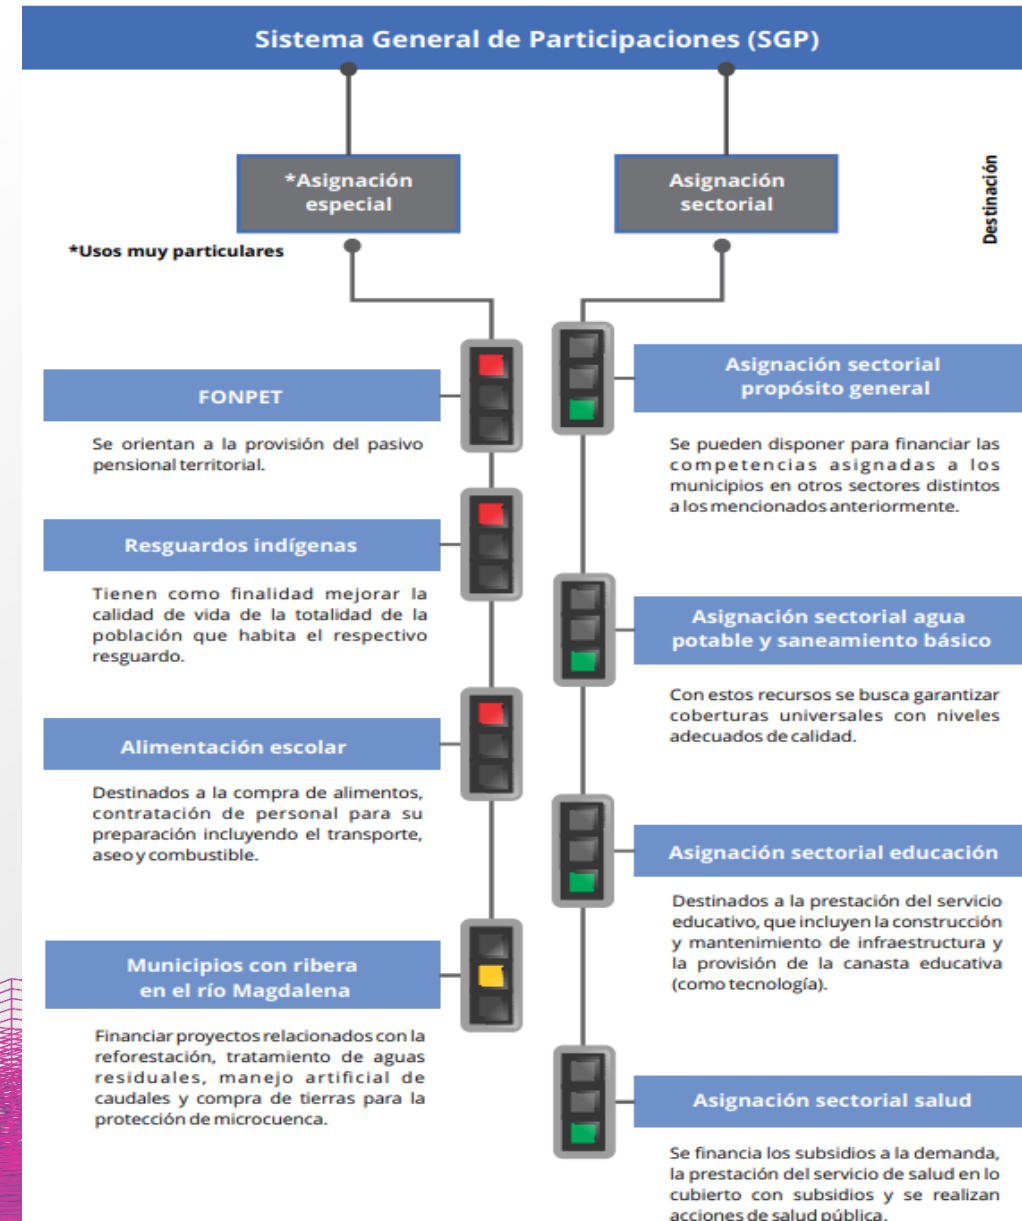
Sistema General de Participaciones (SGP)

*Asignación especial

Asignación sectorial

Destinación

*Usos muy particulares

FONPET

Se orientan a la provisión del pasivo pensional territorial.

Asignación sectorial propósito general

Se pueden disponer para financiar las competencias asignadas a los municipios en otros sectores distintos a los mencionados anteriormente.

Resguardos indígenas

Tienen como finalidad mejorar la calidad de vida de la totalidad de la población que habita el respectivo resguardo.

Asignación sectorial agua potable y saneamiento básico

Con estos recursos se busca garantizar coberturas universales con niveles adecuados de calidad.

Alimentación escolar

Destinados a la compra de alimentos, contratación de personal para su preparación incluyendo el transporte, aseo y combustible.

Asignación sectorial educación

Destinados a la prestación del servicio educativo, que incluyen la construcción y mantenimiento de infraestructura y la provisión de la canasta educativa (como tecnología).

Municipios con ribera en el río Magdalena

Financiar proyectos relacionados con la reforestación, tratamiento de aguas residuales, manejo artificial de caudales y compra de tierras para la protección de microcuenca.

Asignación sectorial salud

Se financia los subsidios a la demanda, la prestación del servicio de salud en lo cubierto con subsidios y se realizan acciones de salud pública.